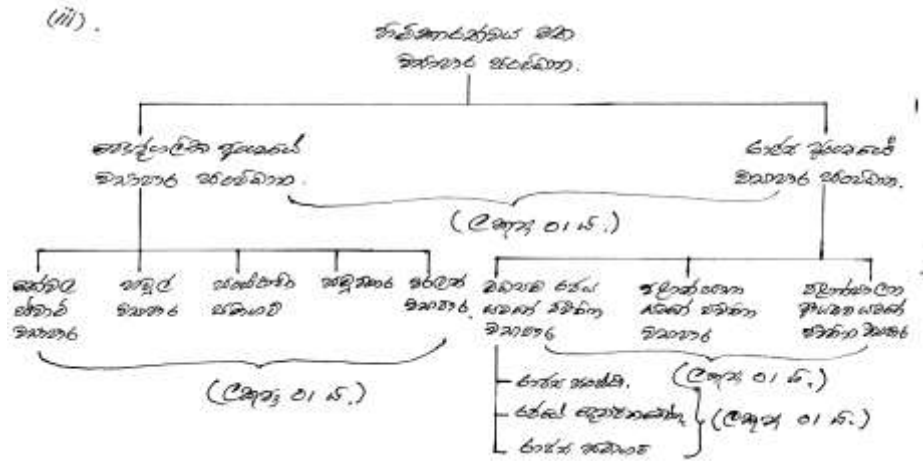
(iii).

හිමිකාරීත්වය මත ව්‍යාපාර සංවිධාන.

පෞද්ගලික අංශයේ ව්‍යාපාර සංවිධාන.

රාජ්‍ය අංශයේ ව්‍යාපාර සංවිධාන.

(ලකුණු 01 යි.)

ඒකපුද්ගල ව්‍යාපාර

හවුල් ව්‍යාපාර

සමාගම්

සමූපකාර

ඉවලන ව්‍යාපාර

(ලකුණු 01 යි.)

මධ්‍යම රජය යටතේ පවතින ව්‍යාපාර

පළාත් සභා යටතේ පවතින ව්‍යාපාර

පළාත් පාලන ආයතන යටතේ පවතින ව්‍යාපාර

(ලකුණු 01 යි.)

රාජ්‍ය සංස්ථා.

රජයේ දෙපාර්තමේන්තු

රාජ්‍ය සමාගම

(ලකුණු 01 යි.)